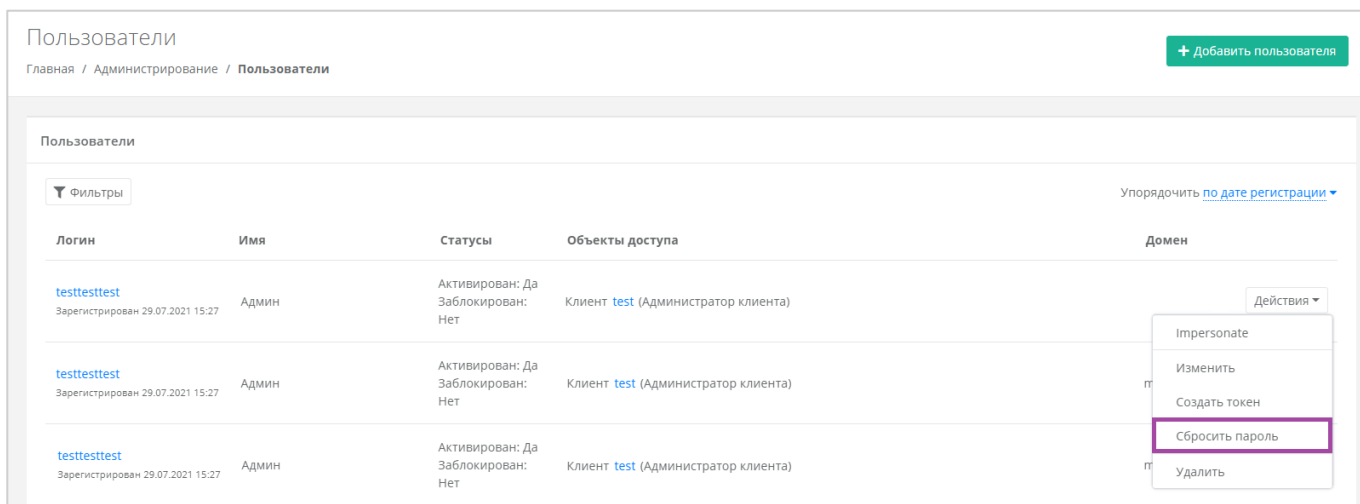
Пользователи

Главная / Администрирование / Пользователи

+ Добавить пользователя

Пользователи

Фильтры

Упорядочить по дате регистрации

| Логин | Имя | Статусы | Объекты доступа | Домен |
|---|---|---|---|---|
| testtesttest Зарегистрирован 29.07.2021 15:27 | Админ | Активирован: Да Заблокирован: Нет | Клиент test (Администратор клиента) | Действия |
| testtesttest Зарегистрирован 29.07.2021 15:27 | Админ | Активирован: Да Заблокирован: Нет | Клиент test (Администратор клиента) | m |
| testtesttest Зарегистрирован 29.07.2021 15:27 | Админ | Активирован: Да Заблокирован: Нет | Клиент test (Администратор клиента) | m |

Impersonate
Изменить
Создать токен
Сбросить пароль
Удалить